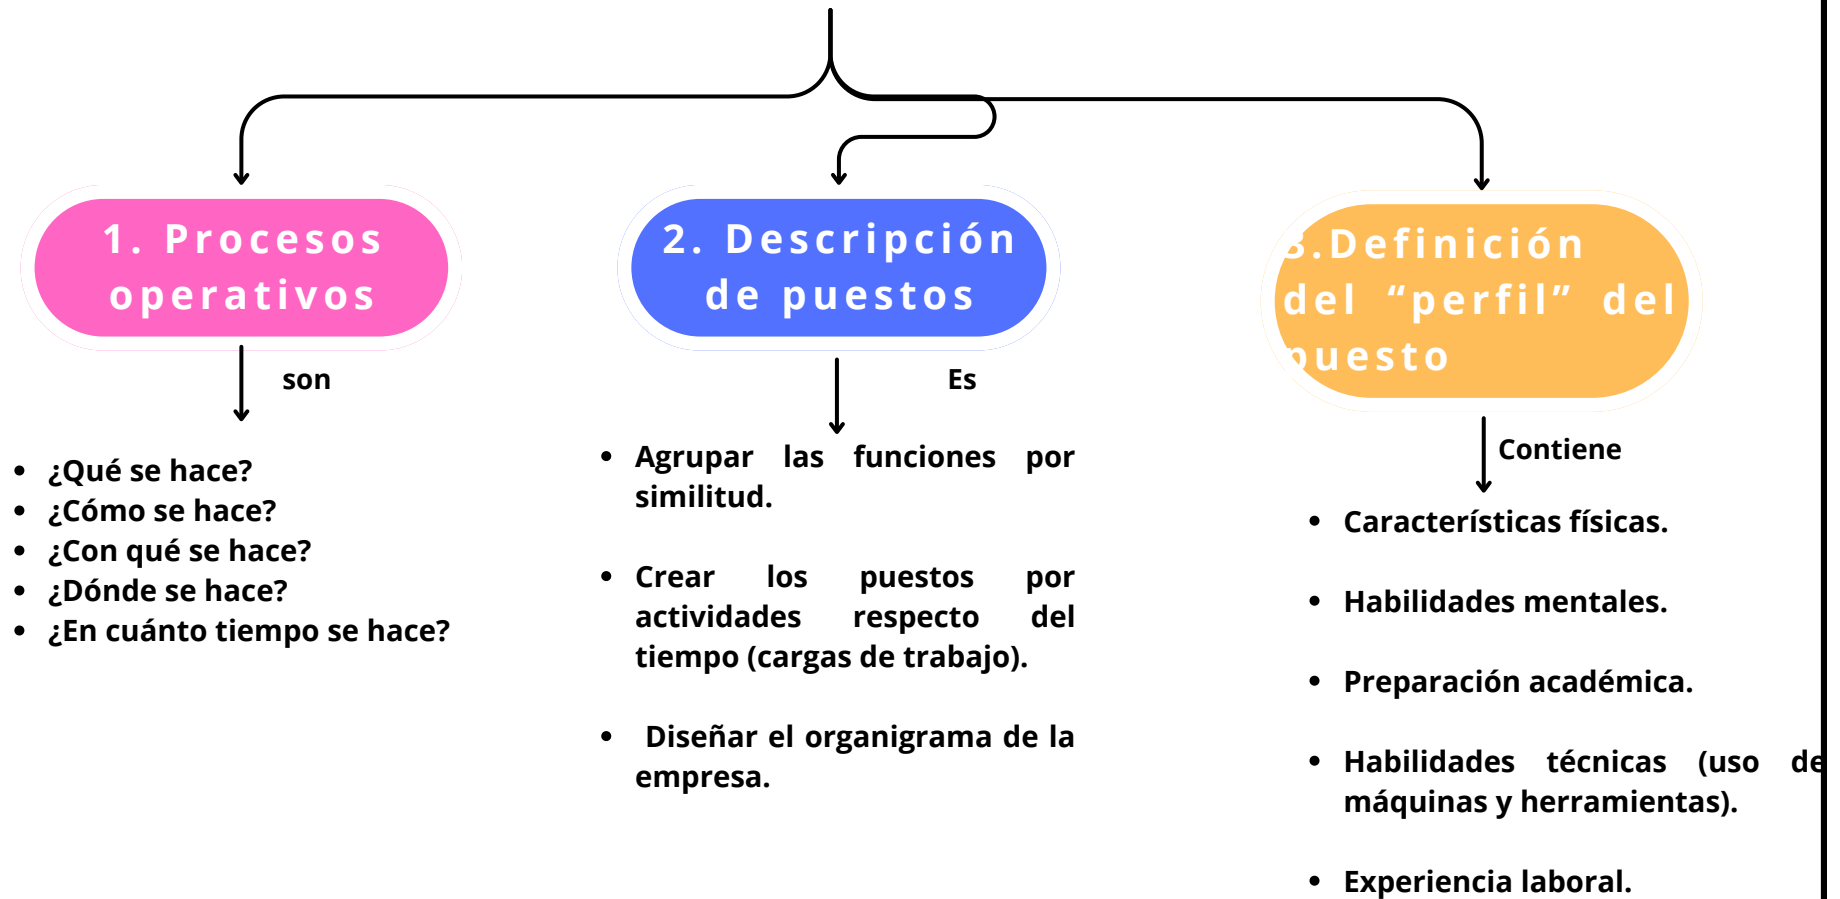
1. Procesos operativos

son

- ¿Qué se hace?
- ¿Cómo se hace?
- ¿Con qué se hace?
- ¿Dónde se hace?
- ¿En cuánto tiempo se hace?

2. Descripción de puestos

Es

- Agrupar las funciones por similitud.
- Crear los puestos por actividades respecto del tiempo (cargas de trabajo).
- Diseñar el organigrama de la empresa.

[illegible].Definición del “perfil” del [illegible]uesto

Contiene

- Características físicas.
- Habilidades mentales.
- Preparación académica.
- Habilidades técnicas (uso de máquinas y herramientas).
- Experiencia laboral.